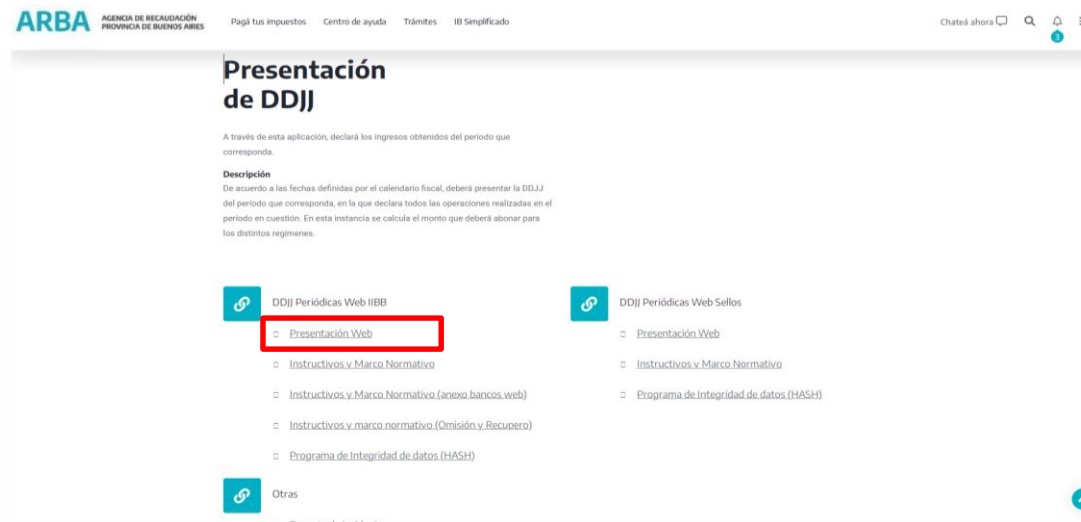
ARBA AGENCIA DE RECAUDACIÓN PROVINCIA DE BUENOS AIRES

Pagá tus impuestos Centro de ayuda Trámites IB Simplificado

Chateá ahora

3

Presentación de DDJJ

A través de esta aplicación, declará los ingresos obtenidos del período que corresponda.

Descripción
De acuerdo a las fechas definidas por el calendario fiscal, deberá presentar la DDJJ del período que corresponda, en la que declara todos las operaciones realizadas en el período en cuestión. En esta instancia se calcula el monto que deberá abonar para los distintos regímenes.

DDJJ Periódicas Web IIBB

Presentación Web

Instructivos y Marco Normativo

Instructivos y Marco Normativo (anexo bancos web)

Instructivos y marco normativo (Omisión y Recupero)

Programa de Integridad de datos (HASH)

DDJJ Periódicas Web Sellos

Presentación Web

Instructivos y Marco Normativo

Programa de Integridad de datos (HASH)

Otras

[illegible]